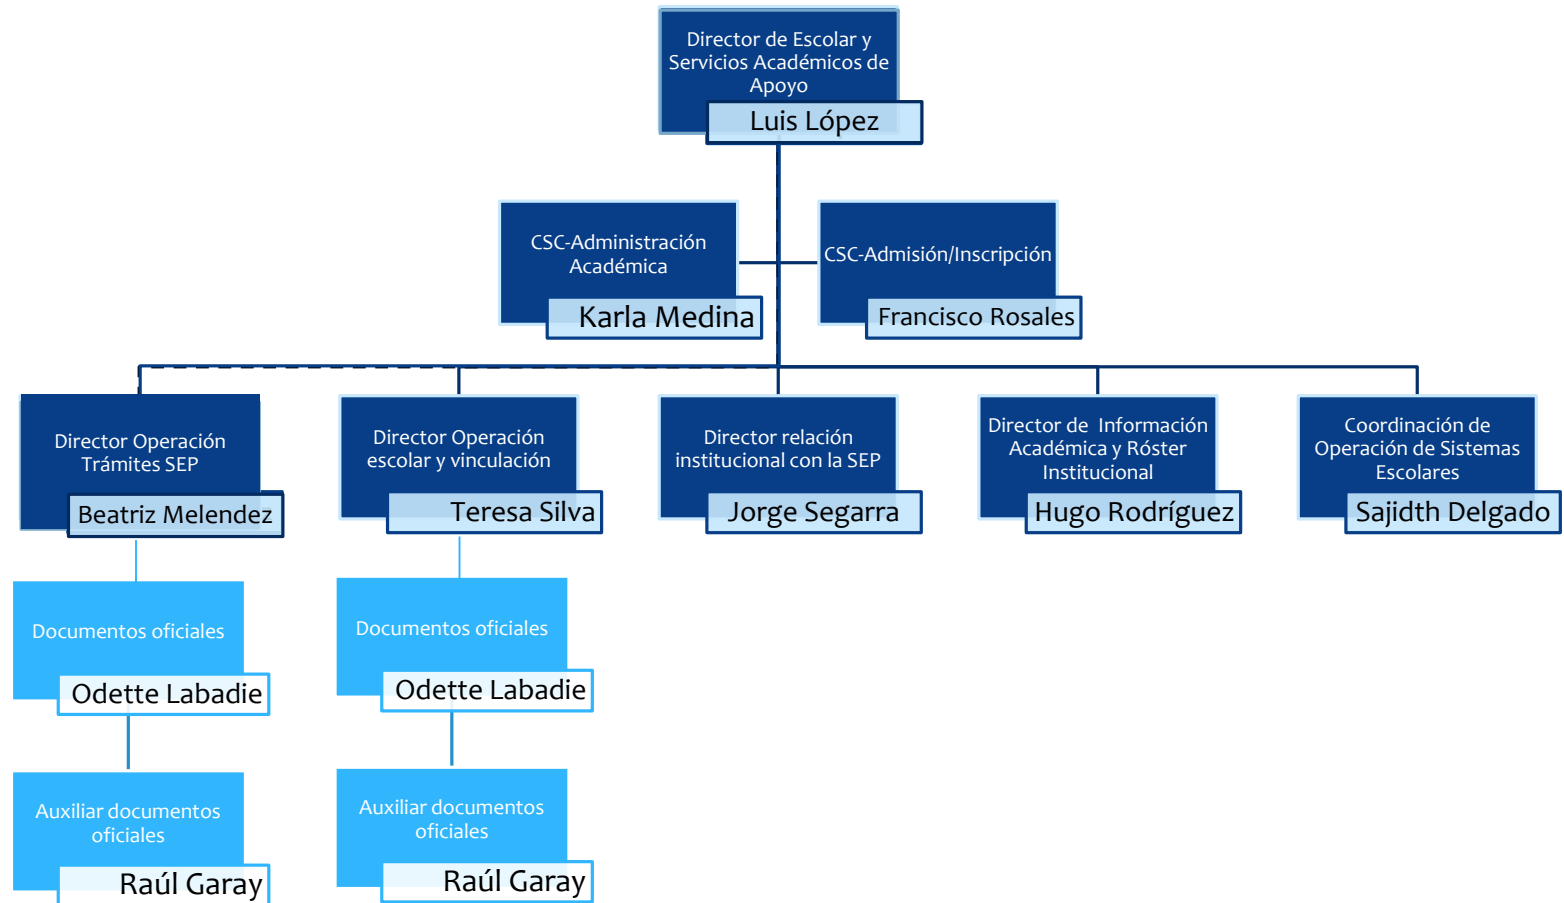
Director de Escolar y Servicios Académicos de Apoyo
Luis López

CSC-Administración Académica
Karla Medina

CSC-Admisión/Inscripción
Francisco Rosales

Director Operación Trámites SEP
Beatriz Melendez

Director Operación escolar y vinculación
Teresa Silva

Director relación institucional con la SEP
Jorge Segarra

Director de Información Académica y Róster Institucional
Hugo Rodríguez

Coordinación de Operación de Sistemas Escolares
Sajidth Delgado

Documentos oficiales
Odette Labadie

Documentos oficiales
Odette Labadie

Auxiliar documentos oficiales
Raúl Garay

Auxiliar documentos oficiales
Raúl Garay